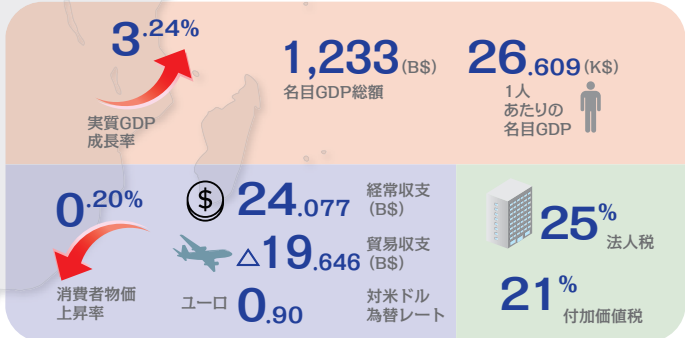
3.24%

実質GDP
成長率

1,233(B$)
名目GDP総額

26.609(K$)
1人
あたりの
名目GDP

0.20%

消費者物価
上昇率

$

24.077
経常収支
(B$)

△19.646
貿易収支
(B$)

ユーロ 0.90
対米ドル
為替レート

25%
法人税

21%
付加価値税